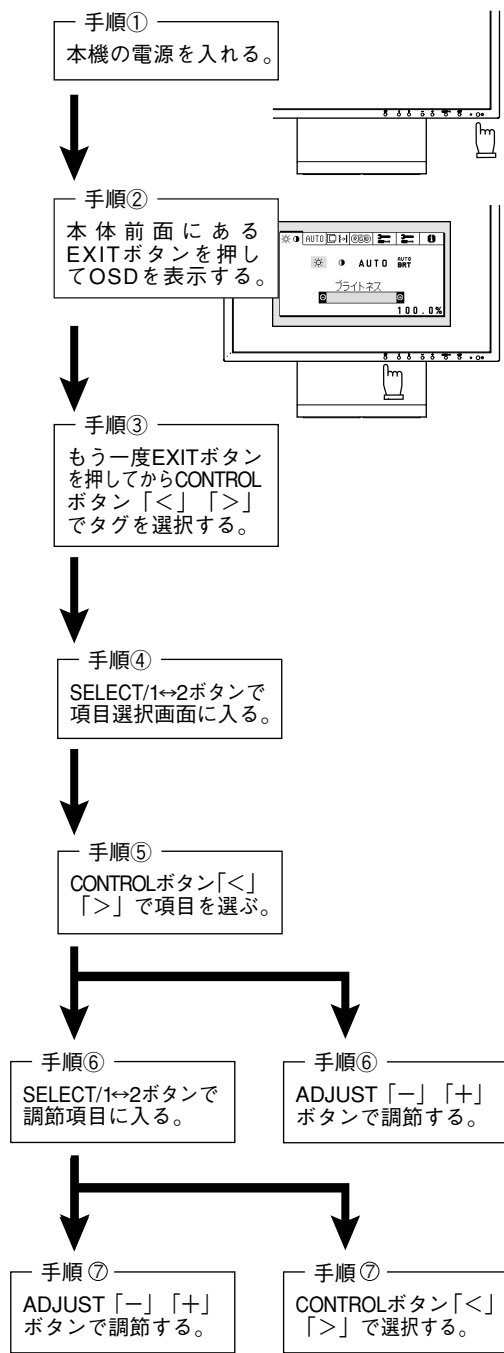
手順①
本機の電源を入れる。

手順②
本体前面にあるEXITボタンを押してOSDを表示する。

AUTO
AUTO BRT
ブライトネス
100.0%

手順③
もう一度EXITボタンを押してからCONTROLボタン「＜」「＞」でタグを選択する。

手順④
SELECT/1↔2ボタンで項目選択画面に入る。

手順⑤
CONTROLボタン「＜」「＞」で項目を選ぶ。

手順⑥
SELECT/1↔2ボタンで調節項目に入る。

手順⑥
ADJUST「−」「＋」ボタンで調節する。

手順⑦
ADJUST「−」「＋」ボタンで調節する。

手順⑦
CONTROLボタン「＜」「＞」で選択する。